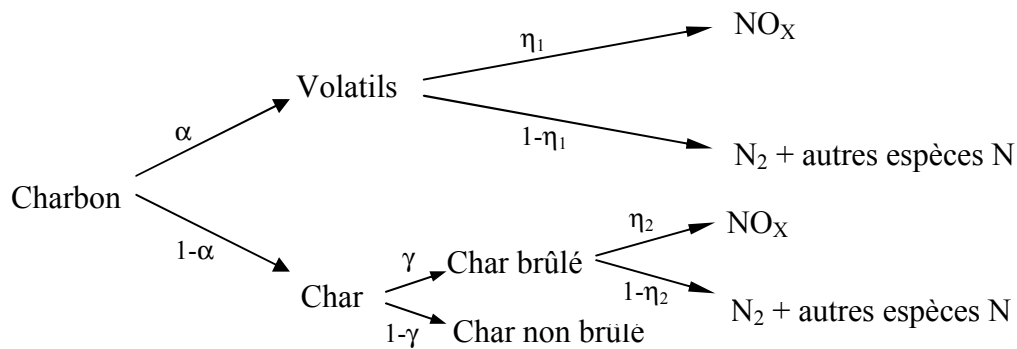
$\eta_1$

$NO_X$

Volatils

$\alpha$

$1-\eta_1$

$N_2$ + autres espèces N

Charbon

$1-\alpha$

$\eta_2$

$NO_X$

$\gamma$

Char brûlé

Char

$1-\eta_2$

$N_2$ + autres espèces N

$1-\gamma$

Char non brûlé